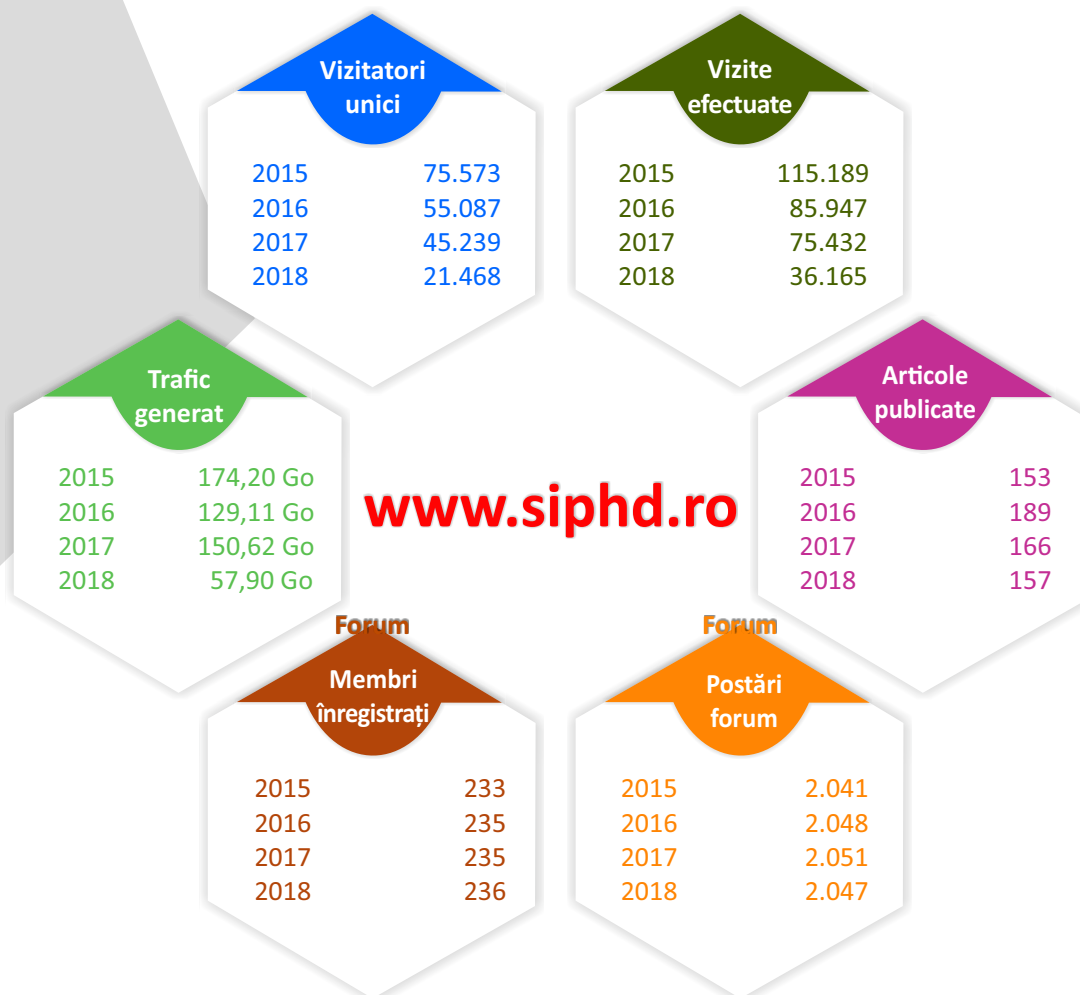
Vizitatori unici

| | |
|---|---|
| 2015 | 75.573 |
| 2016 | 55.087 |
| 2017 | 45.239 |
| 2018 | 21.468 |

Vizite efectuate

| | |
|---|---|
| 2015 | 115.189 |
| 2016 | 85.947 |
| 2017 | 75.432 |
| 2018 | 36.165 |

Trafic generat

| | |
|---|---|
| 2015 | 174,20 Go |
| 2016 | 129,11 Go |
| 2017 | 150,62 Go |
| 2018 | 57,90 Go |

www.siphd.ro

Articole publicate

| | |
|---|---|
| 2015 | 153 |
| 2016 | 189 |
| 2017 | 166 |
| 2018 | 157 |

Forum

Membri înregistrați

| | |
|---|---|
| 2015 | 233 |
| 2016 | 235 |
| 2017 | 235 |
| 2018 | 236 |

Forum

Postări forum

| | |
|---|---|
| 2015 | 2.041 |
| 2016 | 2.048 |
| 2017 | 2.051 |
| 2018 | 2.047 |